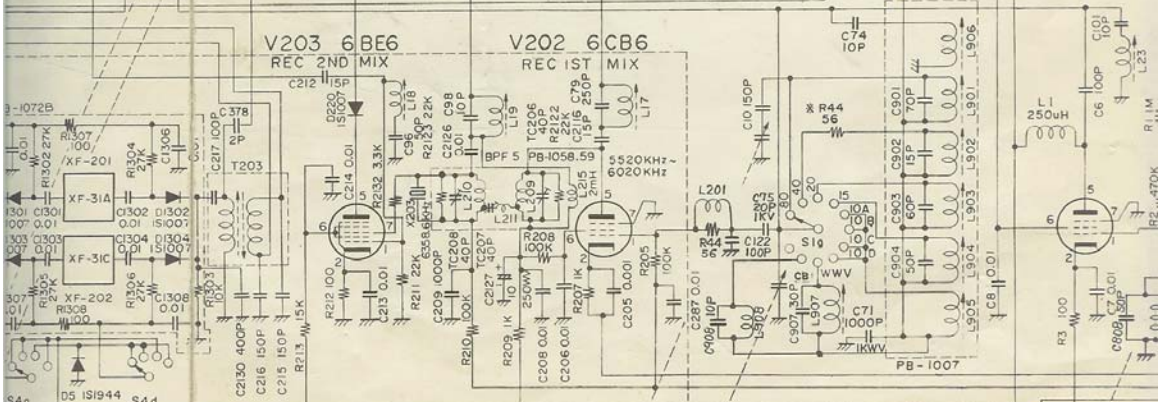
V203 6BE6
REC 2ND MIX

V202 6CB6
REC 1ST MIX

C212 15P
D220 1S1007
L18
C95 10P
R2123 22K
C2126 0.01
C98 10P
L19
BPF 5
TC206 40P
R2122 22K
C2116 15P
C79 250P
L17
PB-1058.59
5520KHz~6020KHz
C10 150P
※ R44 56
C74 10P
L906
C901 70P
L901
C902 15P
L902
C903 60P
L903
C904 50P
L904
L905
PB-1007
L1 250uH
C6 100P
C101 10P
L23
R1 IM
R2 470K
3-1072B
R1302 27K
R1307 100
XF-201
R1304 27K
C1306
XF-31A
C1301 0.01
C1302 0.01
D1302 1S1007
XF-31C
C1303 0.01
C1304 0.01
D1304 1S1007
R1305 27K
R1306 27K
XF-202
R1308 100
C1308 0.01
C378 2P
C217 100P
T203
C214 0.01
R2132 3.3K
X203 6358.6KHz
L210
L211
L209
L215 2MH
L201
C75 20P 1KV
R44 56
C122 100P
S1g
CB
WWV
15
10A
10B
10C
10D
40
20
80
C907 30P
L907
C71 1000P
1KWV
C8 0.01
R3 100
C7 0.01
C808 30P
R212 100
C213 0.01
R211 22K
C209 1000P
TC208 40P
TC207 40P
R208 100K
C2127 250WV
R207 1K
C205 0.01
R205 100K
C287 0.01
C908 10P
L908
R209 1K
C208 0.01
C206 0.01
R210
R1303 10K
C2130 400P
C216 150P
C215 150P
R213 15K
D5 1S1944
S4a
S4b